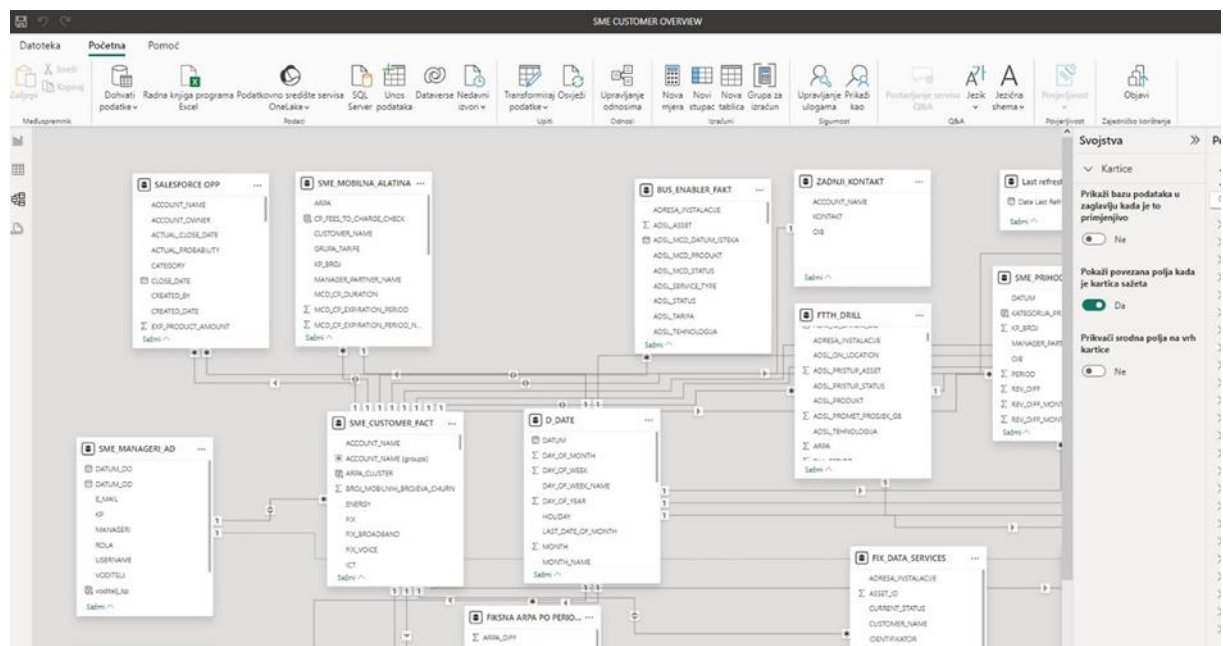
SME CUSTOMER OVERVIEW

Datoteka Početna Pomoć

Zalijepi Izreži Kopiraj Međuspremnik

Dohvati podatke Radna knjiga programa Excel Podatkovno središte servisa OneLake SQL Server Unos podataka Dataverse Nedavni izvori Podaci

Transformiraj podatke Osvježi Upiti

Upravljanje odnosima Odnosi

Nova mjera Novi stupac Nova tablica Grupa za izračun Izračuni

Upravljanje ulogama Prikaži kao Sigurnost

Postavljanje servisa Q&A Jezik Jezična shema Q&A

Povjerljivost Povjerljivost

Objavi Zajedničko korištenje

Svojstva

Kartice

Prikaži bazu podataka u zaglavlju kada je to primjenjivo

Ne

Pokaži povezana polja kada je kartica sažeta

Da

Prikvači srodna polja na vrh kartice

Ne

SALESFORCE OPP
ACCOUNT_NAME
ACCOUNT_OWNER
ACTUAL_CLOSE_DATE
ACTUAL_PROBABILITY
CATEGORY
CLOSE_DATE
CREATED_BY
CREATED_DATE
EXP_PRODUCT_AMOUNT
Sažmi

SME_MOBILNA_ALATINA
ARPA
CP_FEES_TO_CHARGE_CHECK
CUSTOMER_NAME
GRUPA_TARIFE
KP_BROJ
MANAGER_PARTNER_NAME
MCD_CP_DURATION
MCD_CP_EXPIRATION_PERIOD
MCD_CP_EXPIRATION_PERIOD_N...
Sažmi

BUS_ENABLER_FAKT
ADRESA_INSTALACIJE
ADSL_ASSET
ADSL_MCD_DATUM_ISTEKA
ADSL_MCD_PRODUKT
ADSL_MCD_STATUS
ADSL_SERVICE_TYPE
ADSL_STATUS
ADSL_TARIFA
ADSL_TEHNOLOGIJA
Sažmi

ZADNJI_KONTAKT
ACCOUNT_NAME
KONTAKT
OIB
Sažmi

Last refresh
Date Last Refr
Sažmi

SME_PRIHOD
DATUM
KATEGORIJA_PR
KP_BROJ
MANAGER_PART
OIB
PERIOD
REV_DIFF
REV_DIFF_MONT
REV_DIFF_MONT
Sažmi

FTTH_DRILL
ADRESA_INSTALACIJE
ADSL_ON_LOCATION
ADSL_PRISTUP_ASSET
ADSL_PRISTUP_STATUS
ADSL_PRODUKT
ADSL_PROMET_PROSJEK_GB
ADSL_TEHNOLOGIJA
ARPA
Sažmi

SME_CUSTOMER_FACT
ACCOUNT_NAME
ACCOUNT_NAME (groups)
ARPA_CLUSTER
BROJ_MOBILNIH_BROJEVA_CHURN
ENERGY
FIX
FIX_BROADBAND
FIX_VOICE
ICT
Sažmi

D_DATE
DATUM
DAY_OF_MONTH
DAY_OF_WEEK
DAY_OF_WEEK_NAME
DAY_OF_YEAR
HOLIDAY
LAST_DATE_OF_MONTH
MONTH
MONTH_NAME
Sažmi

SME_MANAGERI_AD
DATUM_DO
DATUM_OD
E_MAIL
KP
MANAGERI
ROLA
USERNAME
VODITELJ
voditelj_kp
Sažmi

FIX_DATA_SERVICES
ADRESA_INSTALACIJE
ASSET_ID
CURRENT_STATUS
CUSTOMER_NAME
IDENTIFIKATOR

FIKSNA ARPA PO PERIO...
ARPA_DIFF